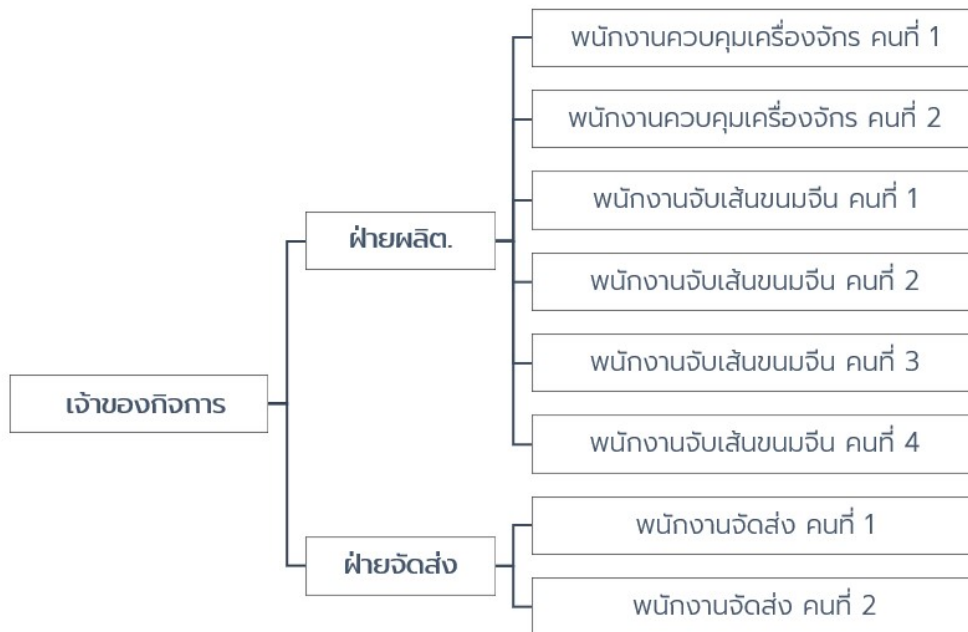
เจ้าของกิจการ

ฝ่ายผลิต.

พนักงานควบคุมเครื่องจักร คนที่ 1

พนักงานควบคุมเครื่องจักร คนที่ 2

พนักงานจับเส้นขนมจีน คนที่ 1

พนักงานจับเส้นขนมจีน คนที่ 2

พนักงานจับเส้นขนมจีน คนที่ 3

พนักงานจับเส้นขนมจีน คนที่ 4

ฝ่ายจัดส่ง

พนักงานจัดส่ง คนที่ 1

พนักงานจัดส่ง คนที่ 2